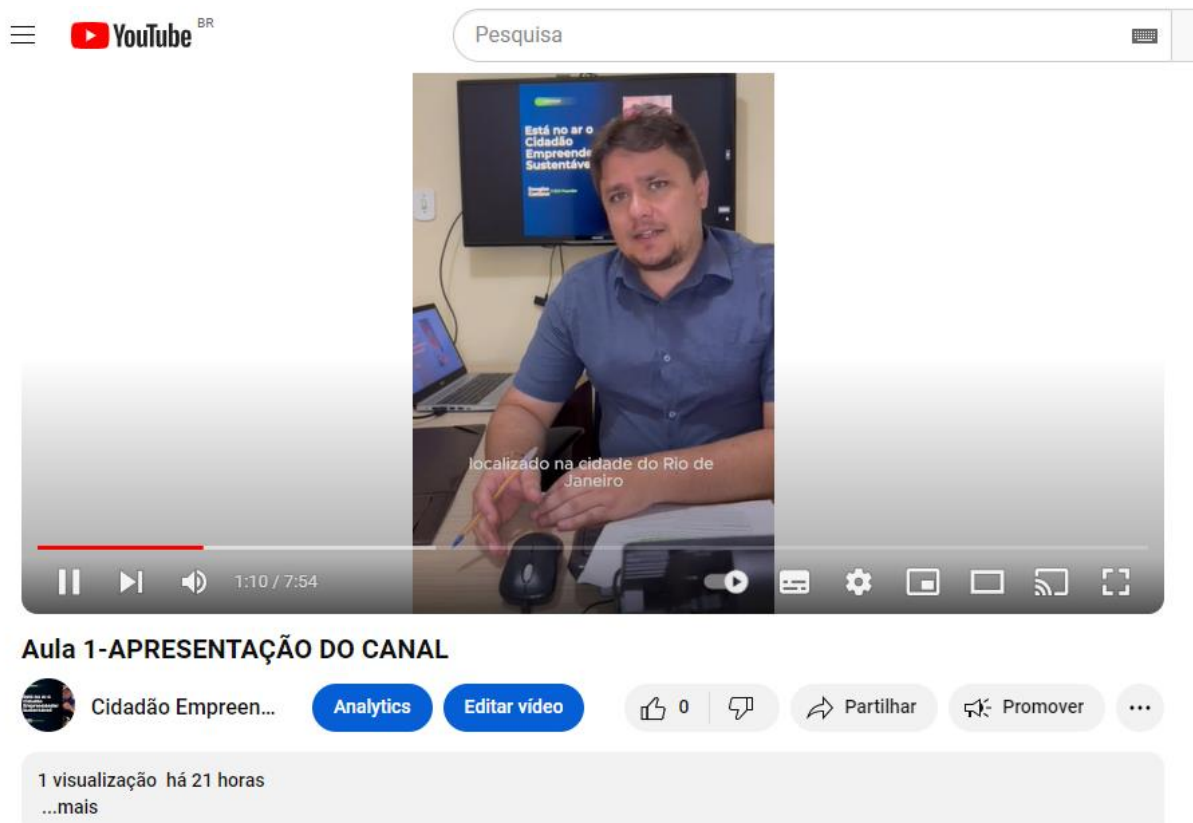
YouTube BR

Pesquisa

Está no ar o Cidadão Empreende Sustentáve

localizado na cidade do Rio de Janeiro

1:10 / 7:54

Aula 1-APRESENTAÇÃO DO CANAL

Cidadão Empreen...

Analytics

Editar vídeo

0

Partilhar

Promover

1 visualização há 21 horas
...mais